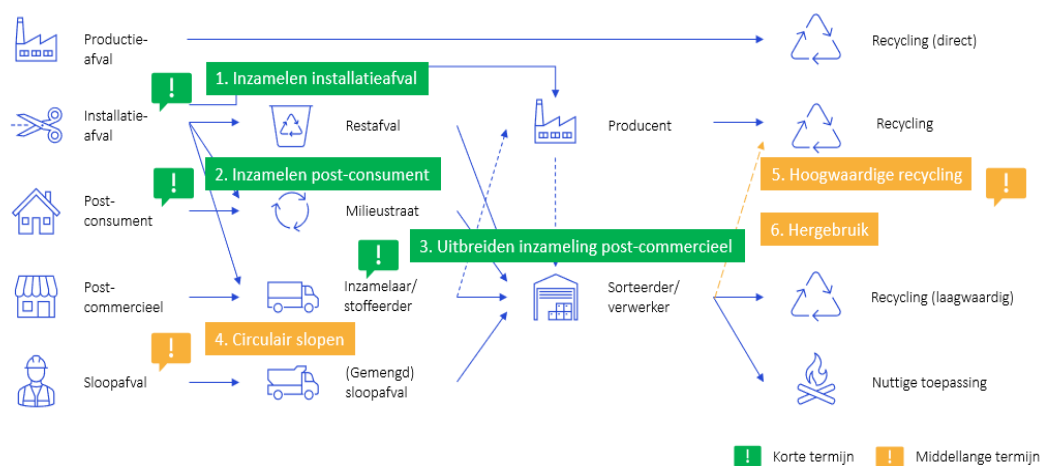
Productie-afval

Recycling (direct)

1. Inzamelen installatieafval

!

Installatie-afval

Restafval

Producent

Recycling

2. Inzamelen post-consument

5. Hoogwaardige recycling

!

!

Post-consument

Milieustraat

6. Hergebruik

!

3. Uitbreiden inzameling post-commercieel

Post-commercieel

Inzamelaar/ stoffeerder

Sorteerder/ verwerker

Recycling (laagwaardig)

4. Circulair slopen

!

Sloopafval

(Gemengd) sloopafval

Nuttige toepassing

! Korte termijn

! Middellange termijn